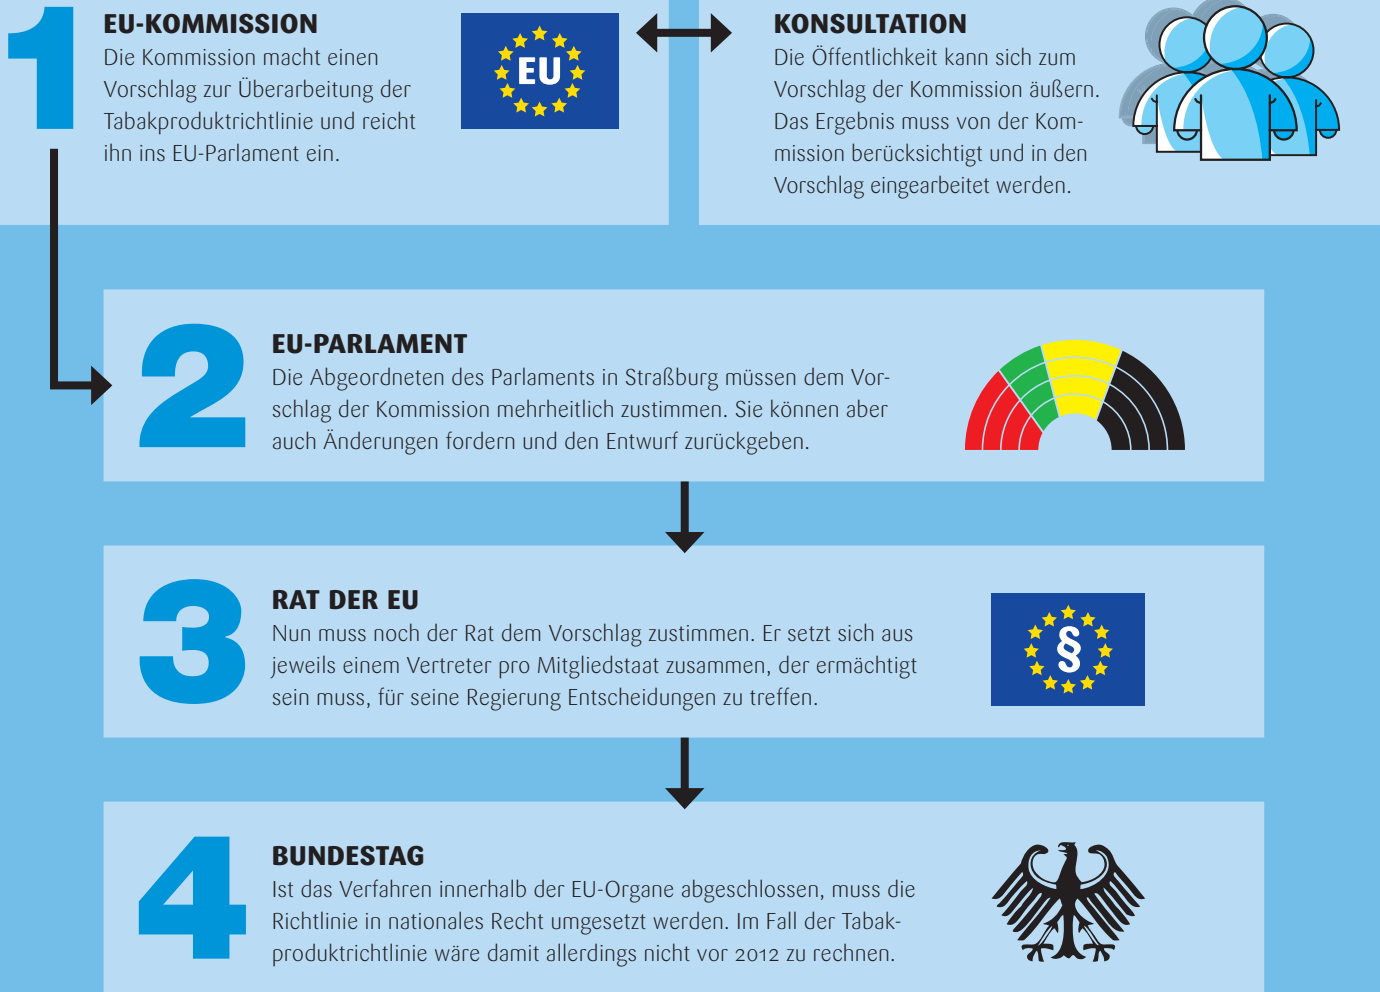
1

EU-KOMMISSION
Die Kommission macht einen Vorschlag zur Überarbeitung der Tabakproduktrichtlinie und reicht ihn ins EU-Parlament ein.

EU

KONSULTATION
Die Öffentlichkeit kann sich zum Vorschlag der Kommission äußern. Das Ergebnis muss von der Kommission berücksichtigt und in den Vorschlag eingearbeitet werden.

2

EU-PARLAMENT
Die Abgeordneten des Parlaments in Straßburg müssen dem Vorschlag der Kommission mehrheitlich zustimmen. Sie können aber auch Änderungen fordern und den Entwurf zurückgeben.

3

RAT DER EU
Nun muss noch der Rat dem Vorschlag zustimmen. Er setzt sich aus jeweils einem Vertreter pro Mitgliedstaat zusammen, der ermächtigt sein muss, für seine Regierung Entscheidungen zu treffen.

§

4

BUNDESTAG
Ist das Verfahren innerhalb der EU-Organe abgeschlossen, muss die Richtlinie in nationales Recht umgesetzt werden. Im Fall der Tabakproduktrichtlinie wäre damit allerdings nicht vor 2012 zu rechnen.